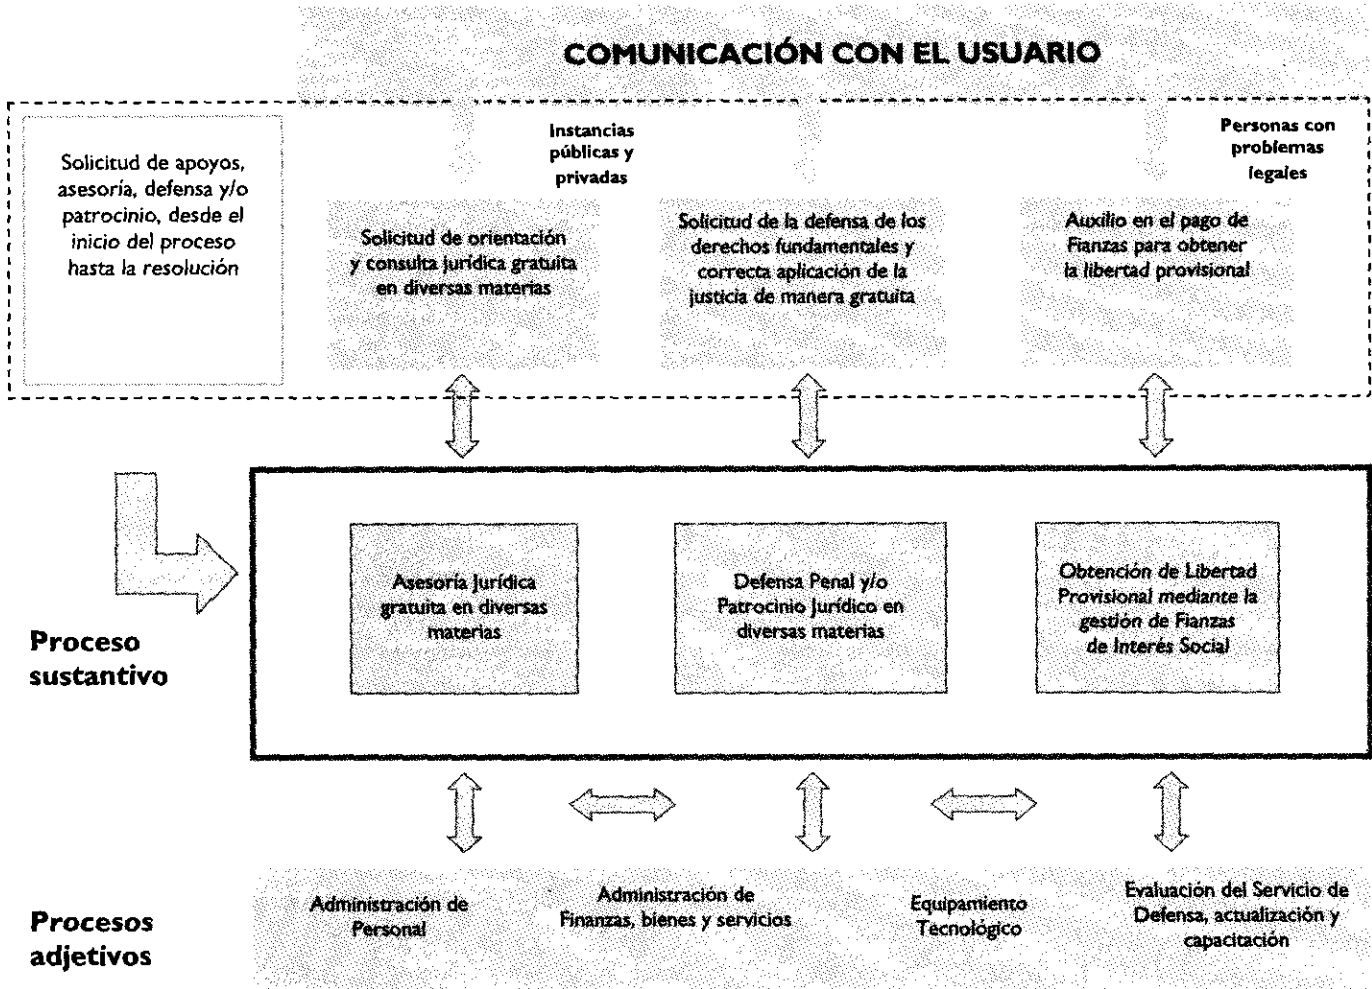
COMUNICACIÓN CON EL USUARIO

Solicitud de apoyos, asesoría, defensa y/o patrocinio, desde el inicio del proceso hasta la resolución

Instancias públicas y privadas

Personas con problemas legales

Solicitud de orientación y consulta jurídica gratuita en diversas materias

Solicitud de la defensa de los derechos fundamentales y correcta aplicación de la justicia de manera gratuita

Auxilio en el pago de Fianzas para obtener la libertad provisional

Proceso sustantivo

Asesoría jurídica gratuita en diversas materias

Defensa Penal y/o Patrocinio Jurídico en diversas materias

Obtención de Libertad Provisional mediante la gestión de Fianzas de Interés Social

Procesos adjetivos

Administración de Personal

Administración de Finanzas, bienes y servicios

Equipamiento Tecnológico

Evaluación del Servicio de Defensa, actualización y capacitación